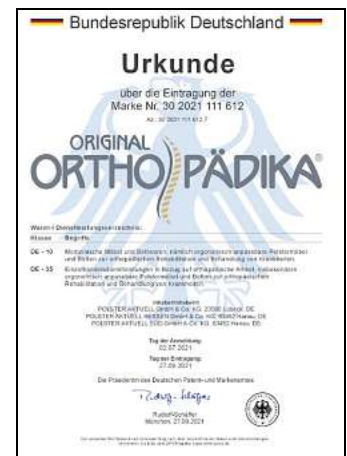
Bundesrepublik Deutschland

Urkunde

über die Eintragung der Marke Nr. 30 2021 111 612

Az: 30 2021 111 612.7

ORIGINAL ORTHOPÄDIKA

Waren-/Dienstleistungsverzeichnis:

Klasse Begriffe

DE - 10 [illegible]

DE - 35 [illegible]

Inhaber/Inhaberin:
POLSTER AKTUELL GmbH & Co. KG, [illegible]
POLSTER AKTUELL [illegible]
POLSTER AKTUELL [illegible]

Tag der Anmeldung:
02.07.2021

Tag der Eintragung:
27.09.2021

Die Präsidentin des Deutschen Patent- und Markenamtes

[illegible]

Rudolf-Schäfer
München, 27.09.2021

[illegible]